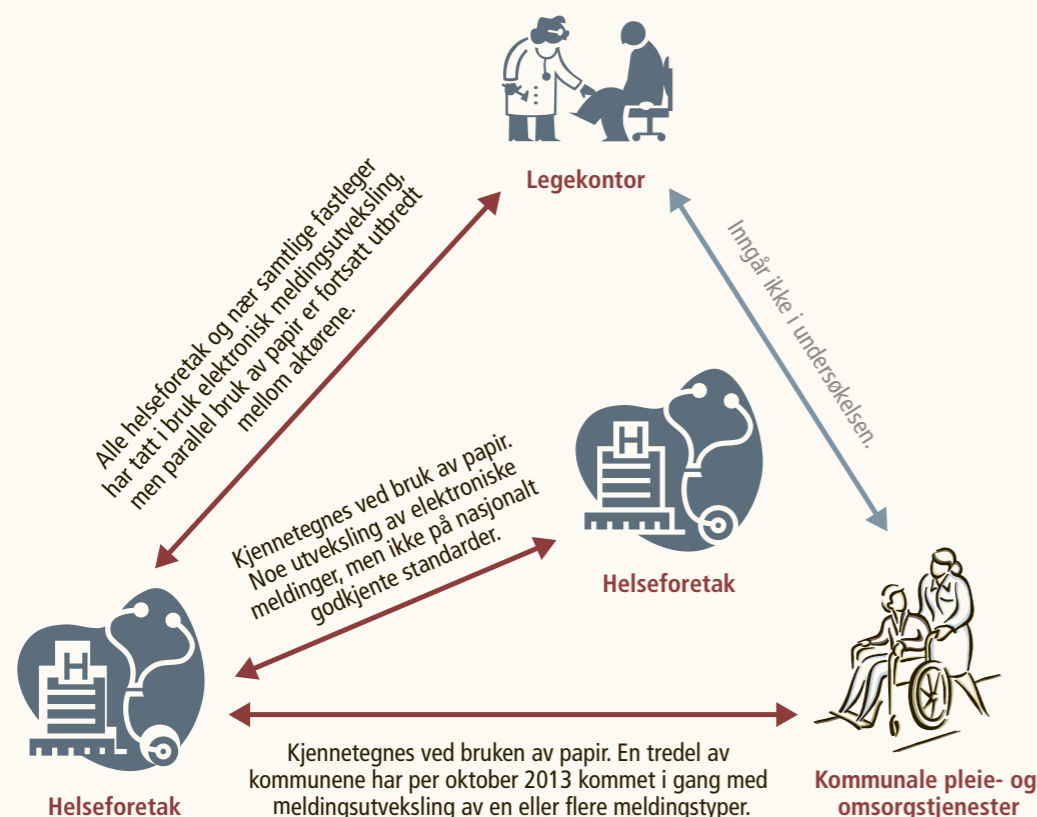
Legekontor

Alle helseforetak og nær samtlige fastleger har tatt i bruk elektronisk meldingsutveksling, men parallel bruk av papir er fortsatt utbredt mellom aktørene.

Inngår ikke i undersøkelsen.

H

Kjennetegnes ved bruk av papir. Noe utveksling av elektroniske meldinger, men ikke på nasjonalt godkjente standarder.

Helseforetak

H

Helseforetak

Kjennetegnes ved bruken av papir. En tredel av kommunene har per oktober 2013 kommet i gang med meldingsutveksling av en eller flere meldingstyper.

Kommunale pleie- og omsorgstjenester